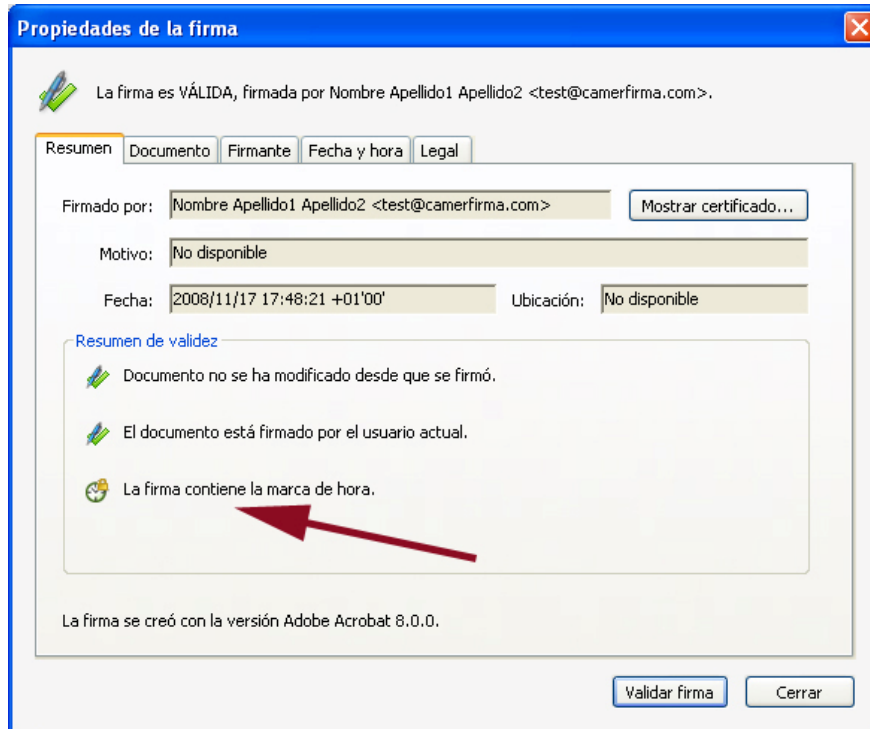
Propiedades de la firma

La firma es VÁLIDA, firmada por Nombre Apellido1 Apellido2 <test@camerfirma.com>.

Resumen | Documento | Firmante | Fecha y hora | Legal

Firmado por: Nombre Apellido1 Apellido2 <test@camerfirma.com>

Mostrar certificado...

Motivo: No disponible

Fecha: 2008/11/17 17:48:21 +01'00'

Ubicación: No disponible

Resumen de validez

Documento no se ha modificado desde que se firmó.

El documento está firmado por el usuario actual.

La firma contiene la marca de hora.

La firma se creó con la versión Adobe Acrobat 8.0.0.

Validar firma

Cerrar